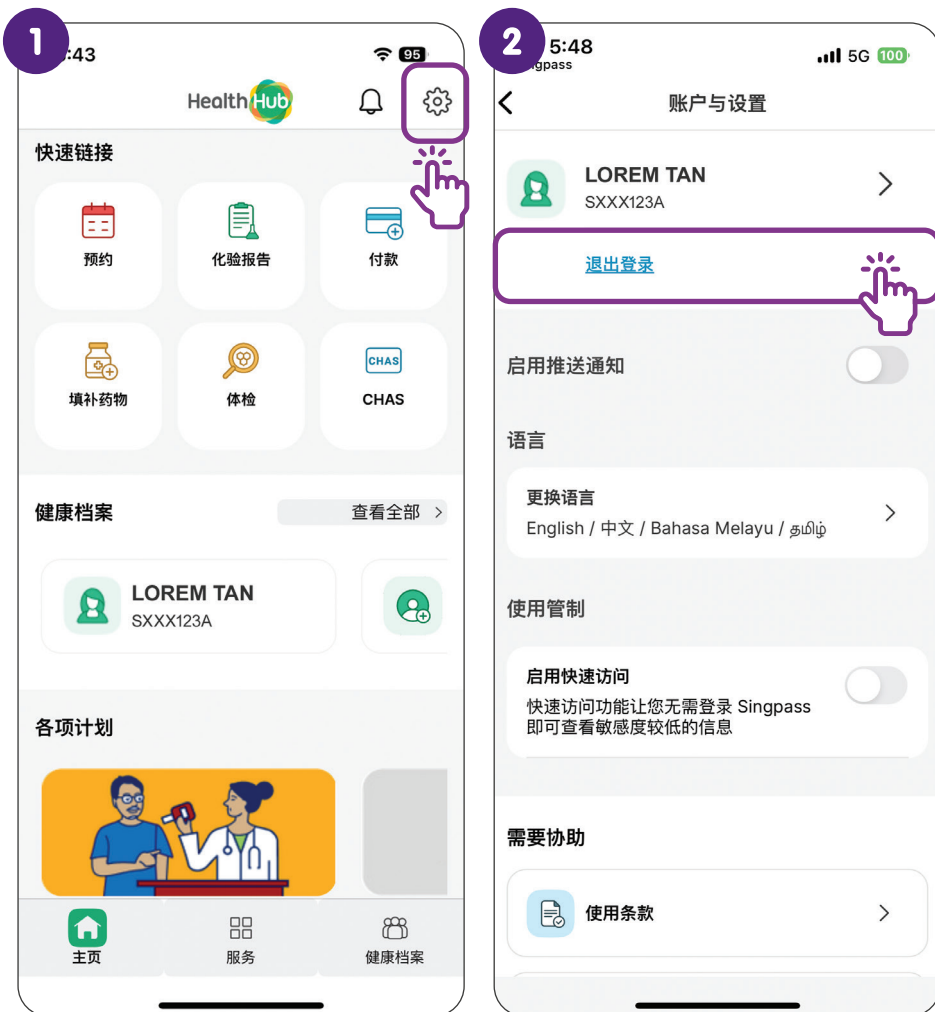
1

:43

95

HealthHub

快速链接

预约

化验报告

付款

填补药物

体检

CHAS

CHAS

健康档案

查看全部 >

LOREM TAN
SXXX123A

各项计划

主页

服务

健康档案

2

5:48
gpass

5G 100

账户与设置

LOREM TAN
SXXX123A

退出登录

启用推送通知

语言

更换语言
English / 中文 / Bahasa Melayu / தமிழ்

使用管制

启用快速访问
快速访问功能让您无需登录 Singpass 即可查看敏感度较低的信息

需要协助

使用条款